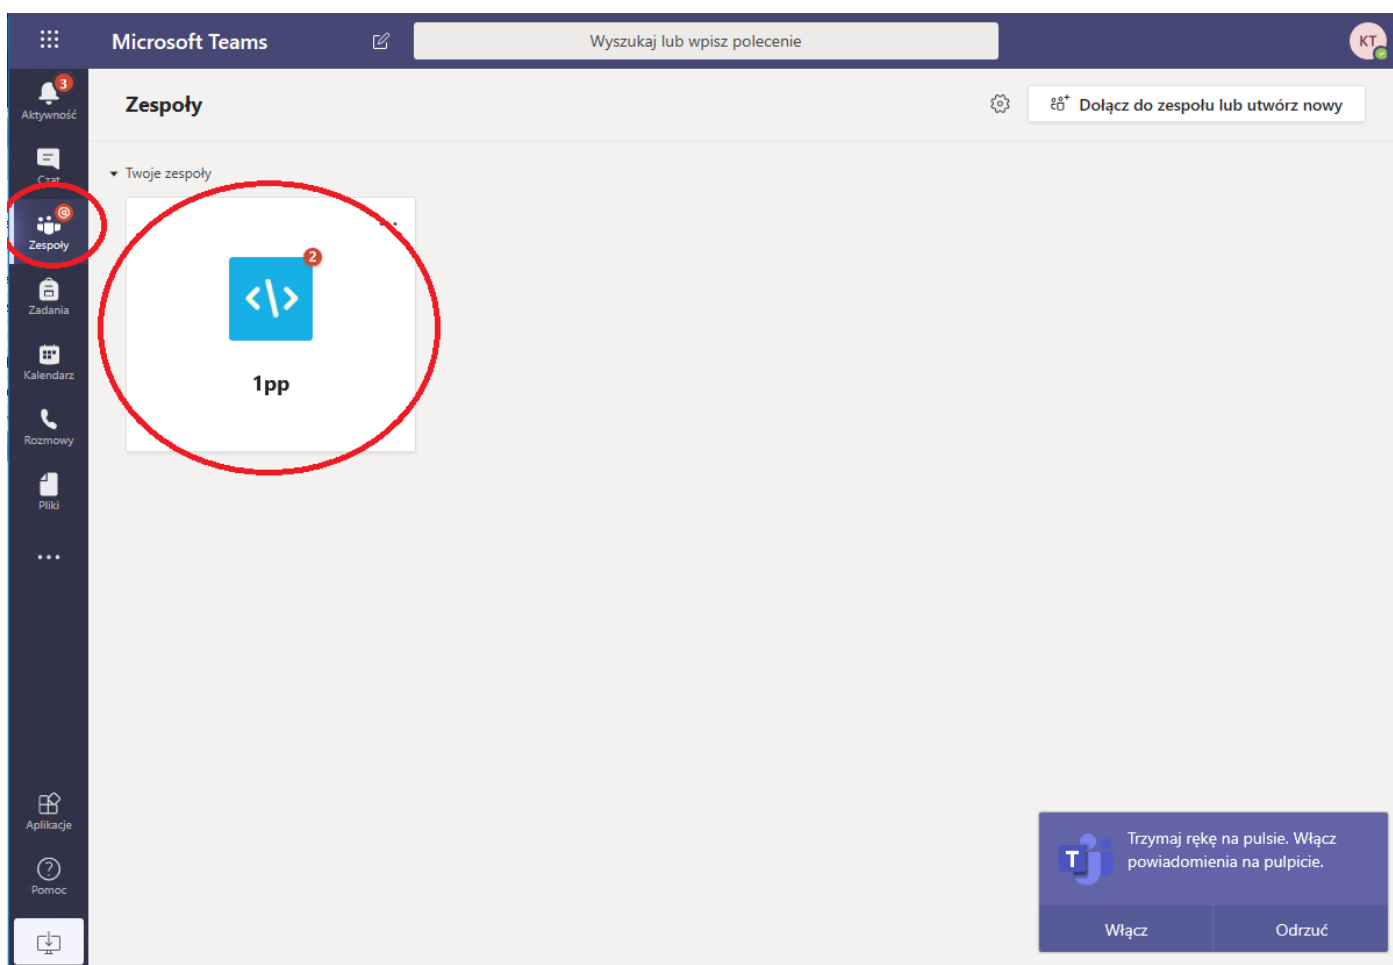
Microsoft Teams

Wyszukaj lub wpisz polecenie

KT

3
Aktywność

Czat

Zespoły

Zadania

Kalendarz

Rozmowy

Pliki

...

Aplikacje

Pomoc

Zespoły

Dołącz do zespołu lub utwórz nowy

Twoje zespoły

2

1pp

Trzymaj rękę na pulsie. Włącz powiadomienia na pulpicie.

Włącz

Odrzuć